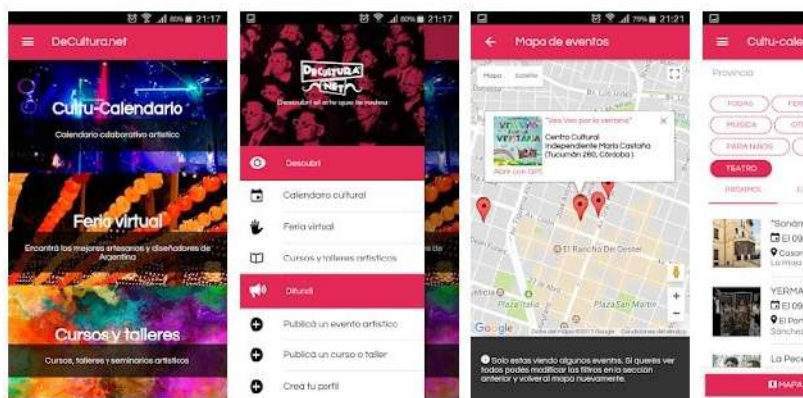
80% 21:17

DeCultura.net

Cultu-Calendario

Calendario colaborativo artístico

Feria virtual

Encontrá los mejores artesanos y diseñadores de Argentina

Cursos y talleres

Cursos, talleres y seminarios artísticos

80% 21:17

DeCultura.net

Descubrí el arte que te rodea

Descubrí

Calendario cultural

Feria virtual

Cursos y talleres artísticos

Difundí

Publicá un evento artístico

Publicá un curso o taller

Creá tu perfil

79% 21:21

Mapa de eventos

Mapa Satélite

"Ves Ven por la ventana"

Centro Cultural Independiente María Castaña (Tucumán 260, Córdoba)

Abrir con GPS

El Rancho De Oester

Plaza Italia

Plaza San Martín

Google

Solo estas viendo algunos eventos. Si querés ver todos podés modificar los filtros en la sección anterior y volver al mapa nuevamente.

Cultu-cale

Provincia

TODAS

MUSICA

PARA NIÑOS

TEATRO

PRÓXIMOS

"Sonám

El 09

Casor

YERMA

El 09

El Por

La Pec

MAPA